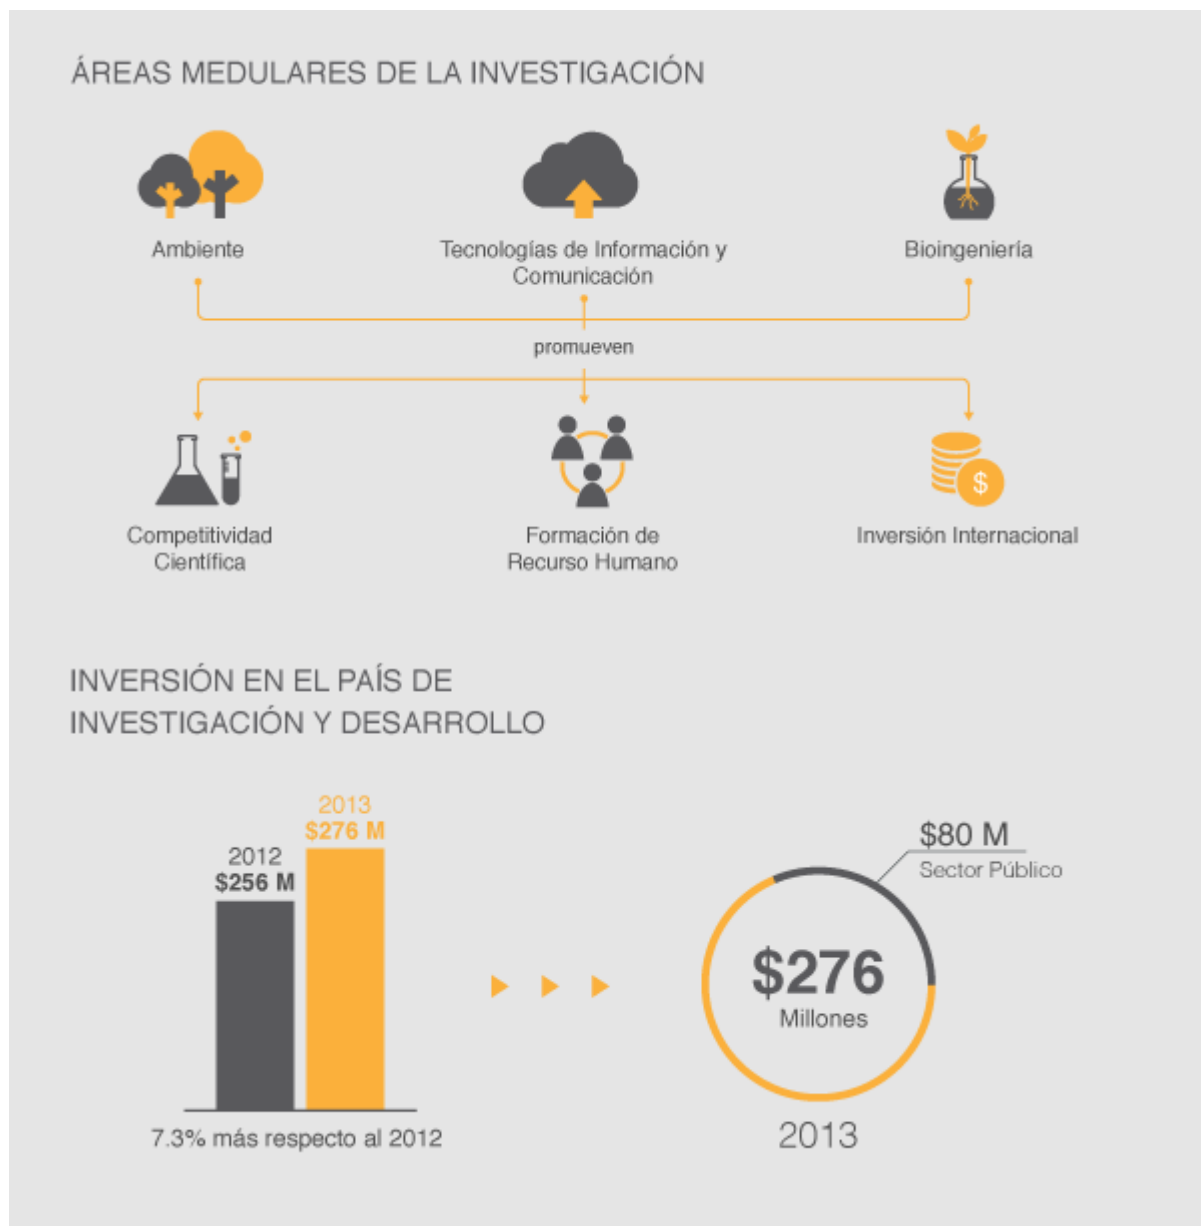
ÁREAS MEDULARES DE LA INVESTIGACIÓN

Ambiente

Tecnologías de Información y Comunicación

Bioingeniería

promueven

Competitividad Científica

Formación de Recurso Humano

$

Inversión Internacional

INVERSIÓN EN EL PAÍS DE INVESTIGACIÓN Y DESARROLLO

2012
$256 M

2013
$276 M

7.3% más respecto al 2012

$80 M
Sector Público

$276
Millones

2013